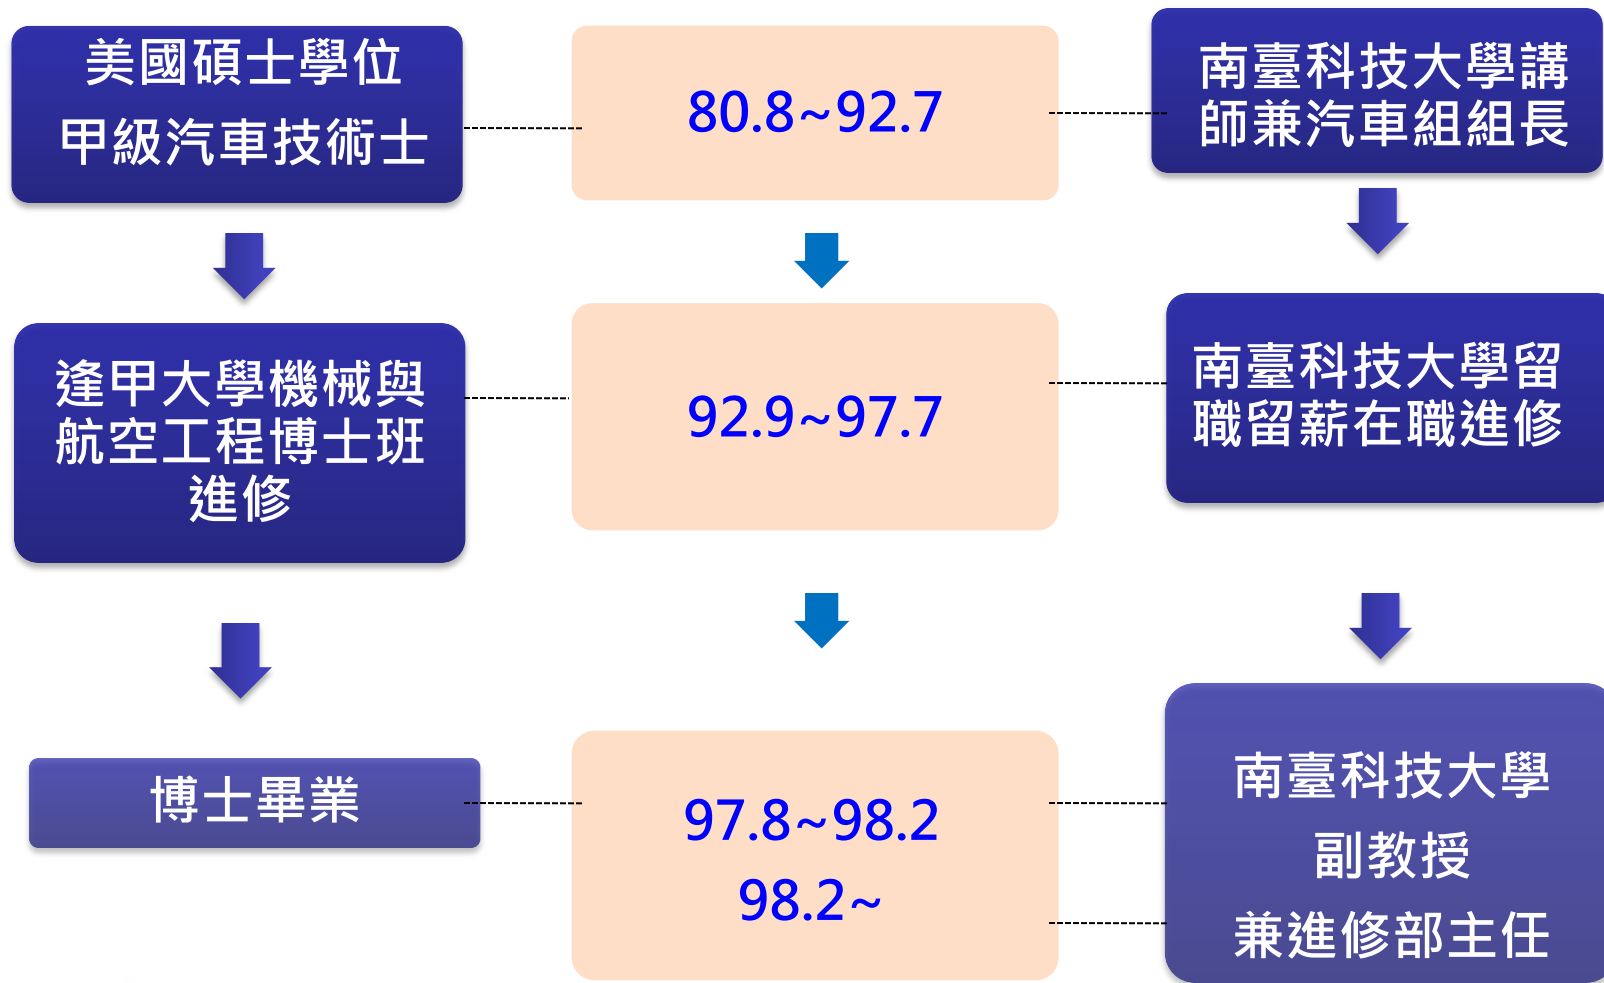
美國碩士學位
甲級汽車技術士

80.8~92.7

南臺科技大學講師兼汽車組組長

逢甲大學機械與航空工程博士班進修

92.9~97.7

南臺科技大學留職留薪在職進修

博士畢業

97.8~98.2
98.2~

南臺科技大學
副教授
兼進修部主任